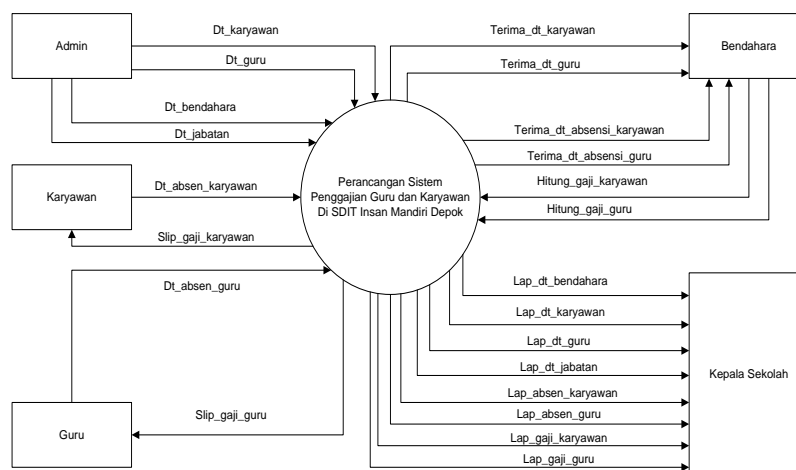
Admin

Dt_karyawan

Dt_guru

Dt_bendahara

Dt_jabatan

Terima_dt_karyawan

Terima_dt_guru

Bendahara

Terima_dt_absensi_karyawan

Terima_dt_absensi_guru

Hitung_gaji_karyawan

Hitung_gaji_guru

Karyawan

Dt_absen_karyawan

Slip_gaji_karyawan

Perancangan Sistem Penggajian Guru dan Karyawan Di SDIT Insan Mandiri Depok

Dt_absen_guru

Lap_dt_bendahara

Lap_dt_karyawan

Lap_dt_guru

Lap_dt_jabatan

Lap_absen_karyawan

Lap_absen_guru

Lap_gaji_karyawan

Lap_gaji_guru

Kepala Sekolah

Guru

Slip_gaji_guru